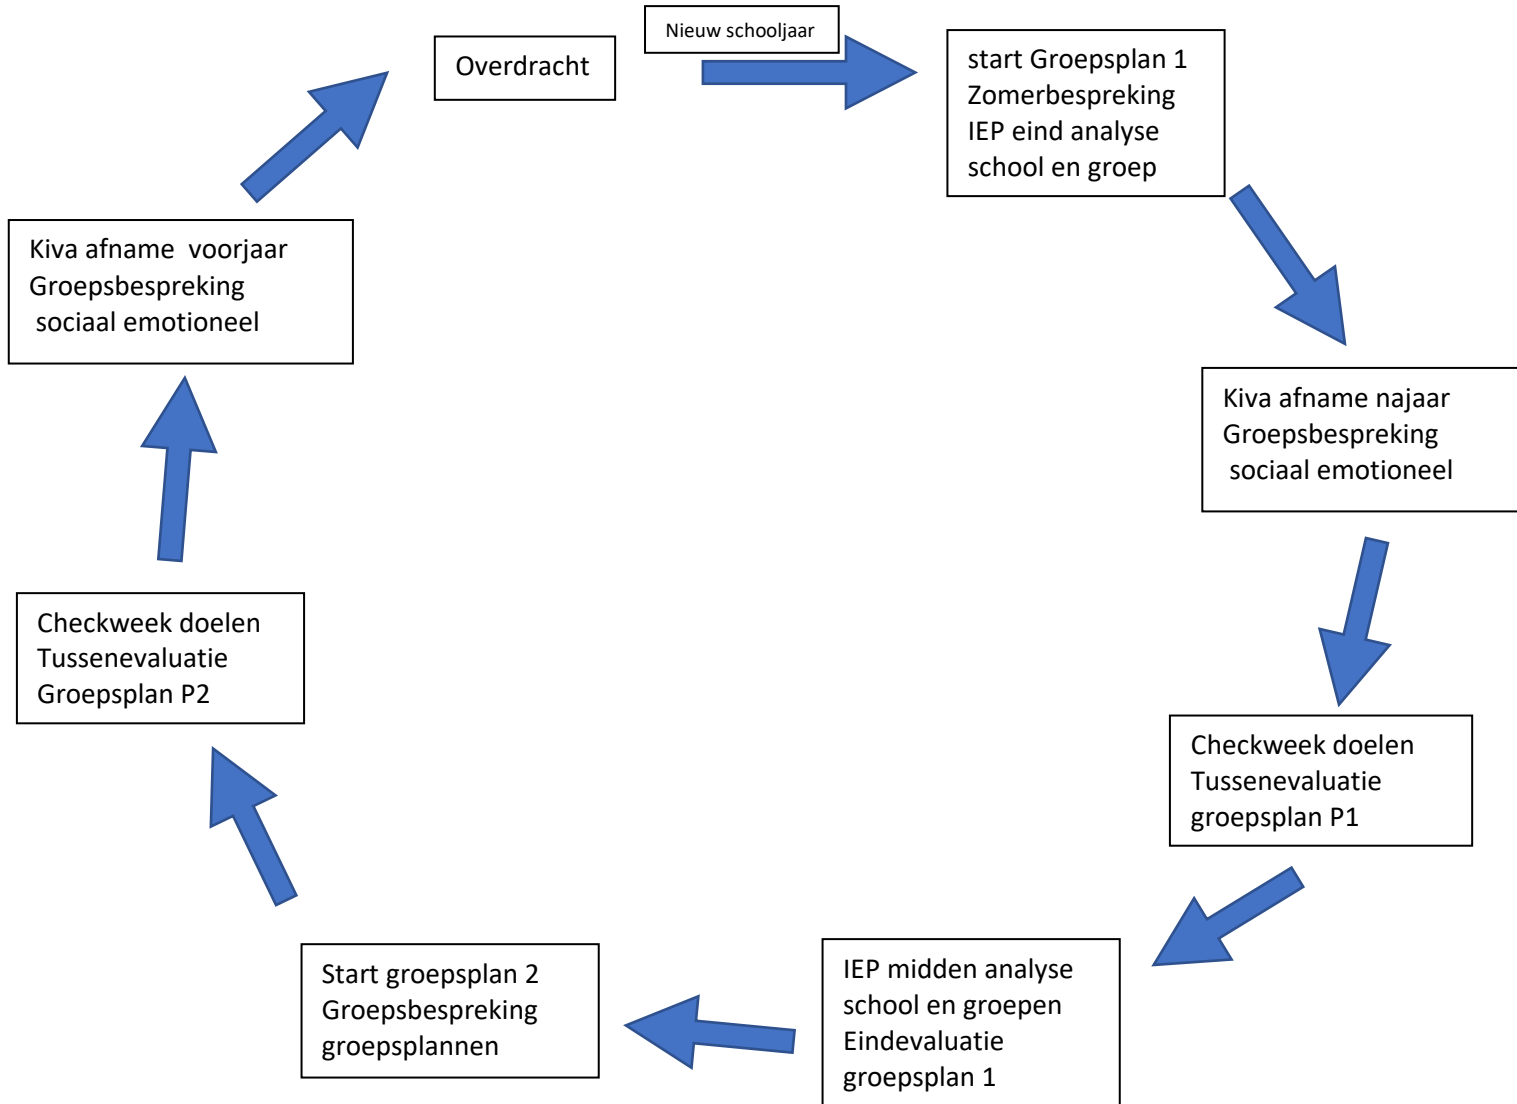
Overdracht

Nieuw schooljaar

start Groepsplan 1
Zomerbespreking
IEP eind analyse
school en groep

Kiva afname najaar
Groepsbespreking
sociaal emotioneel

Checkweek doelen
Tussenevaluatie
groepsplan P1

IEP midden analyse
school en groepen
Eindevaluatie
groepsplan 1

Start groepsplan 2
Groepsbespreking
groepsplannen

Checkweek doelen
Tussenevaluatie
Groepsplan P2

Kiva afname voorjaar
Groepsbespreking
sociaal emotioneel